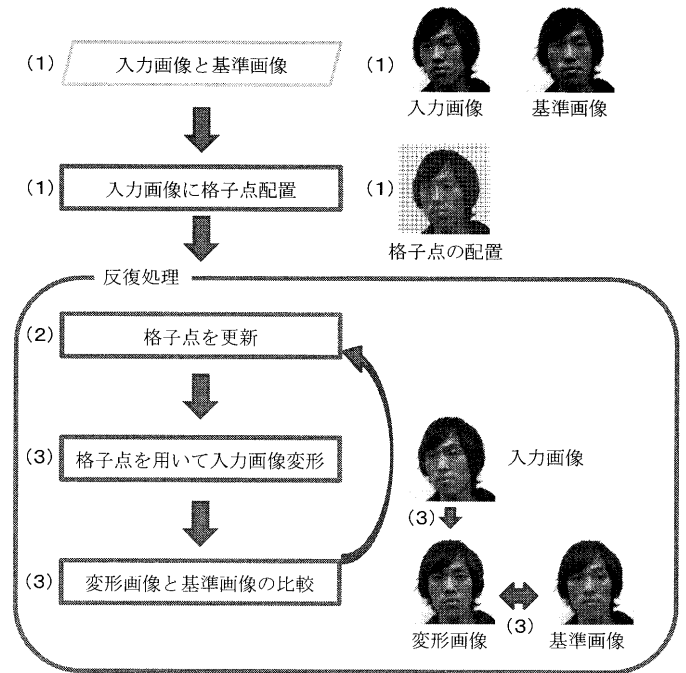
(1) 入力画像と基準画像

(1) 入力画像 基準画像

(1) 入力画像に格子点配置

(1) 格子点の配置

反復処理

(2) 格子点を更新

(3) 格子点を用いて入力画像変形

入力画像

(3)

(3) 変形画像と基準画像の比較

変形画像 (3) 基準画像